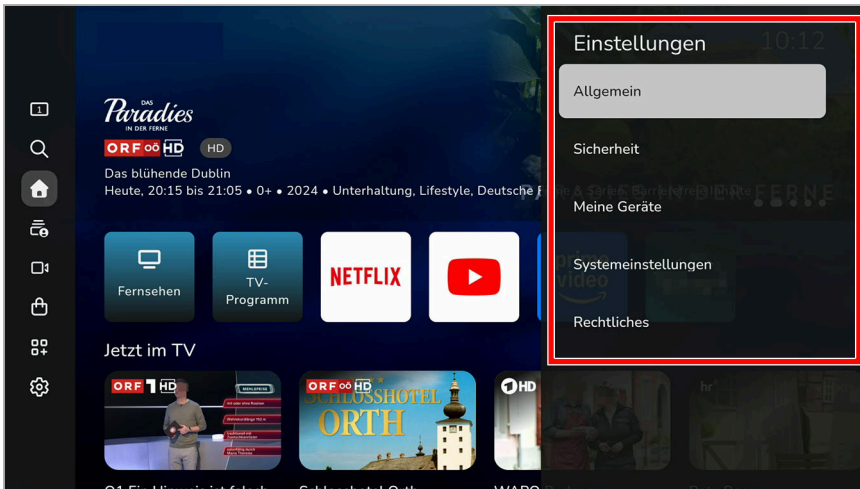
1

DAS Paradies IN DER FERNE

ORF III HD HD

Das blühende Dublin

Heute, 20:15 bis 21:05 • 0+ • 2024 • Unterhaltung, Lifestyle, Deutsche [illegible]

Fernsehen

TV-Programm

NETFLIX

Jetzt im TV

ORF 1 HD

ORF III HD SCHLOSSHOTEL ORTH

1 HD

Einstellungen

10:12

Allgemein

Sicherheit

Meine Geräte

Systemeinstellungen

Rechtliches